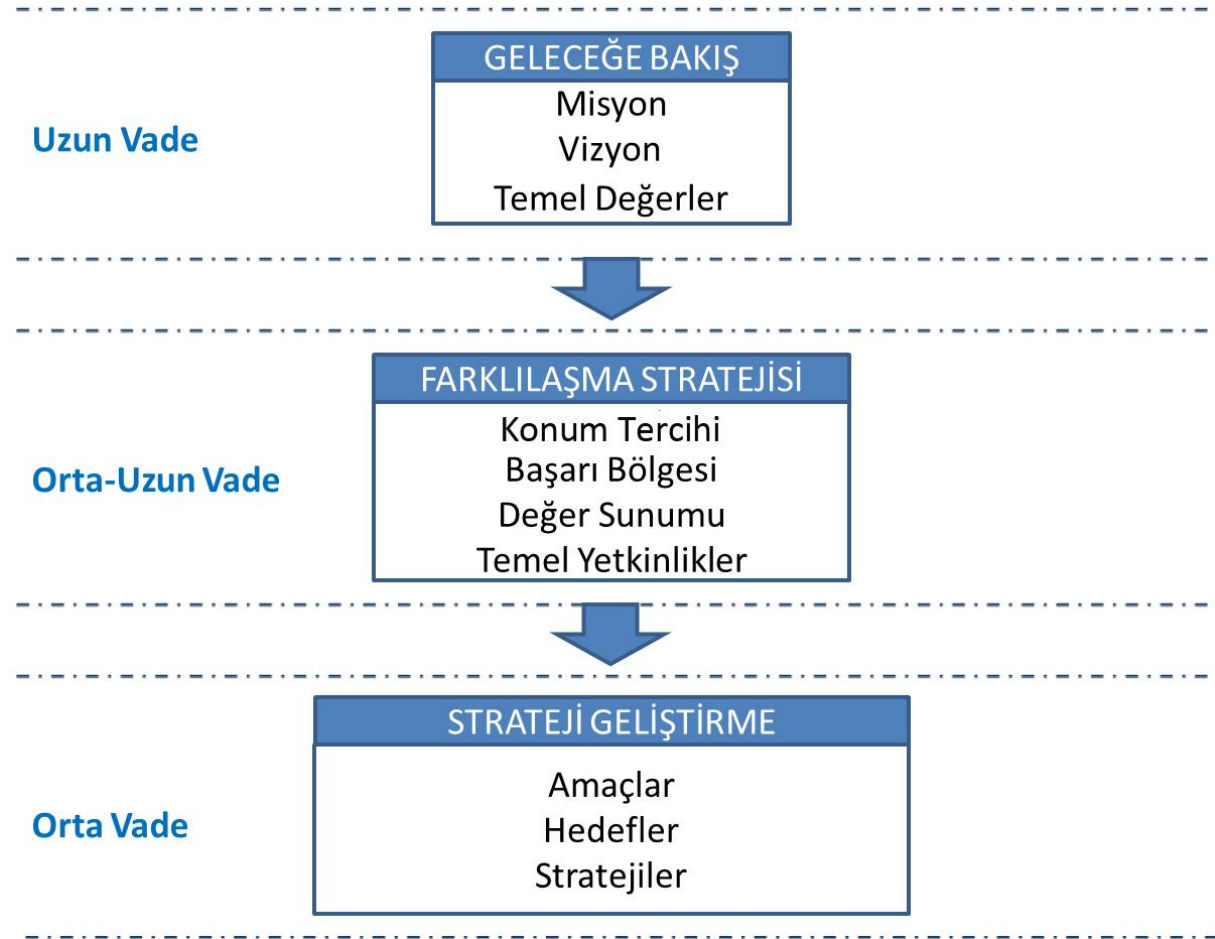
GELECEĞE BAKIŞ
Misyon
Vizyon
Temel Değerler

Uzun Vade

FARKLILAŞMA STRATEJİSİ
Konum Tercihi
Başarı Bölgesi
Değer Sunumu
Temel Yetkinlikler

Orta-Uzun Vade

STRATEJİ GELİŞTİRME
Amaçlar
Hedefler
Stratejiler

Orta Vade